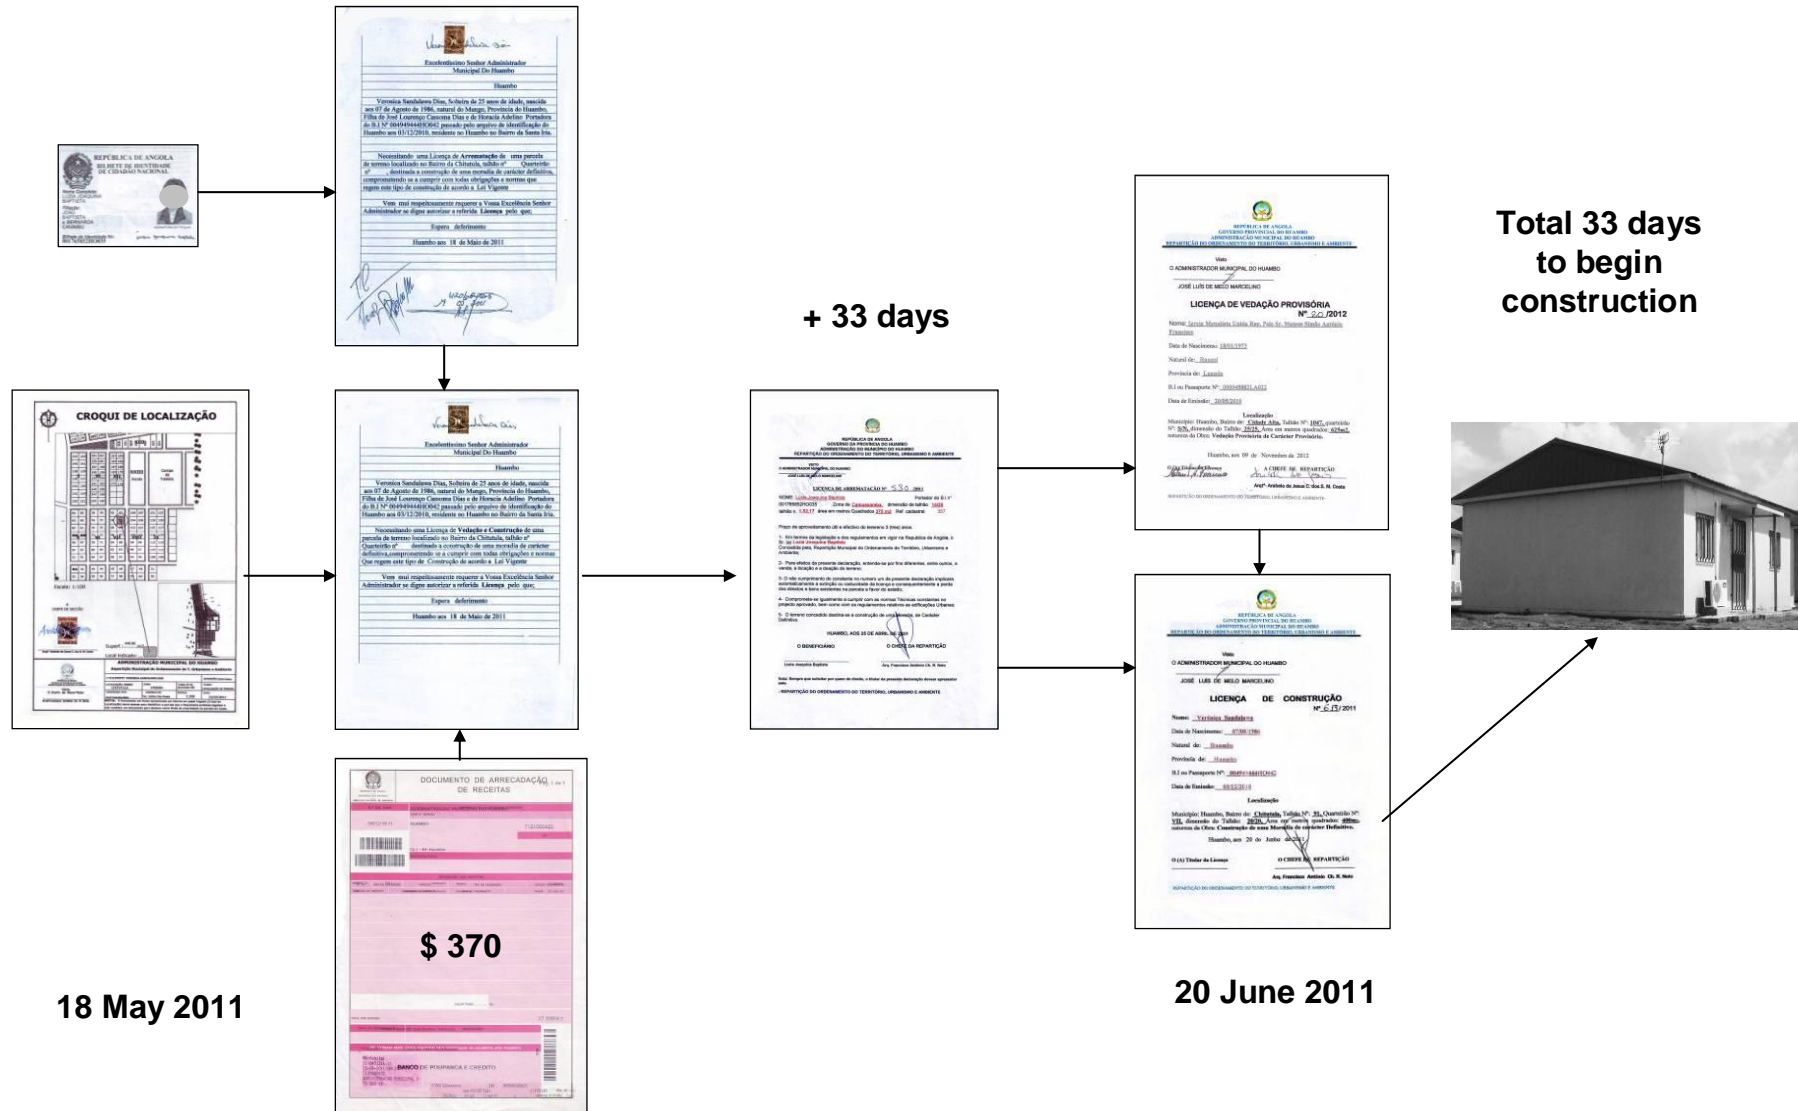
REPÚBLICA DE ANGOLA
BILHETE DE IDENTIDADE DE CIDADÃO NACIONAL

Excelentíssimo Senhor Administrador Municipal Do Huambo

Huambo

Veronica Sandalawa Dias, Solteira de 25 anos de idade, nascida aos 07 de Agosto de 1986, natural do Mungo, Provincia do Huambo, Filha de José Lourenço Cassoma Dias e de Horacia Adelino Portadora do B.I Nº 004949444HO042 passado pelo arquivo de identificação do Huambo aos 03/12/2010, residente no Huambo no Bairro de Santa Iria.

Necessitando uma Licença de Arrematação de uma parcela de terreno localizado no Bairro da Chiutula, talhão nº Quarteirão nº , destinada a construção de uma moradia de caráter Definitivo, comprometendo se a cumprir com todas obrigações e normas que regem este tipo de construção de acordo a Lei Vigente

Vem mui respeitosamente requerer a Vossa Excelência Senhor Administrador se digne autorizar a referida Licença pelo que;

Espera deferimento

Huambo aos 18 de Maio de 2011

CROQUI DE LOCALIZAÇÃO

ADMINISTRAÇÃO MUNICIPAL DO HUAMBO

Excelentíssimo Senhor Administrador Municipal Do Huambo

Huambo

Veronica Sandalawa Dias, Solteira de 25 anos de idade, nascida aos 07 de Agosto de 1986, natural do Mungo, Provincia do Huambo, Filha de José Lourenço Cassoma Dias e de Horacia Adelino Portadora do B.I Nº 004949444HO042 passado pelo arquivo de identificação do Huambo aos 03/12/2010, residente no Huambo no Bairro de Santa Iria.

Necessitando uma Licença de Vedação e Construção de uma parcela de terreno localizado no Bairro da Chiutula, talhão nº Quarteirão nº destinado a construção de uma moradia de caráter definitiva,comprometendo se a cumprir com todas obrigações e normas Que regem este tipo de Construção de acordo a Lei Vigente

Vem mui respeitosamente requerer a Vossa Excelência Senhor Administrador se digne autorizar a referida Licença pelo que;

Espera deferimento

Huambo aos 18 de Maio de 2011

DOCUMENTO DE ARRECADAÇÃO DE RECEITAS

BANCO DE POUPANÇA E CREDITO

$ 370

18 May 2011

+ 33 days

REPÚBLICA DE ANGOLA
GOVERNO DA PROVÍNCIA DO HUAMBO
ADMINISTRAÇÃO DO MUNICÍPIO DO HUAMBO
REPARTIÇÃO DO ORDENAMENTO DO TERRITÓRIO, URBANISMO E AMBIENTE

LICENÇA DE ARREMATAÇÃO Nº 530 /2011

HUAMBO, AOS 20 DE ABRIL DE 2011

O BENEFICIÁRIO
O CHEFE DA REPARTIÇÃO

REPÚBLICA DE ANGOLA
GOVERNO PROVINCIAL DO HUAMBO
ADMINISTRAÇÃO MUNICIPAL DO HUAMBO
REPARTIÇÃO DO ORDENAMENTO DO TERRITÓRIO, URBANISMO E AMBIENTE

Visto
O ADMINISTRADOR MUNICIPAL DO HUAMBO
JOSÉ LUÍS DE MELO MARCELINO

LICENÇA DE VEDAÇÃO PROVISÓRIA
Nº 20 /2012

Huambo, aos 09 de Novembro de 2012

A CHEFE DE REPARTIÇÃO

REPÚBLICA DE ANGOLA
GOVERNO PROVINCIAL DO HUAMBO
ADMINISTRAÇÃO MUNICIPAL DO HUAMBO
REPARTIÇÃO DO ORDENAMENTO DO TERRITÓRIO, URBANISMO E AMBIENTE

Visto
O ADMINISTRADOR MUNICIPAL DO HUAMBO
JOSÉ LUÍS DE MELO MARCELINO

LICENÇA DE CONSTRUÇÃO
Nº 615/2011

Nome: Veronica Sandalawa
Data de Nascimento: 07/08/1986
Natural de: Huambo
Provincia de: Huambo
B.I ou Passaporte Nº: 004949444HO042
Data de Emissão: 03/12/2010

Localização

Huambo, aos 20 de Junho de 2011

O (A) Titular da Licença
O CHEFE DE REPARTIÇÃO
Arq. Francisco António Ch. R. Soto

20 June 2011

Total 33 days to begin construction